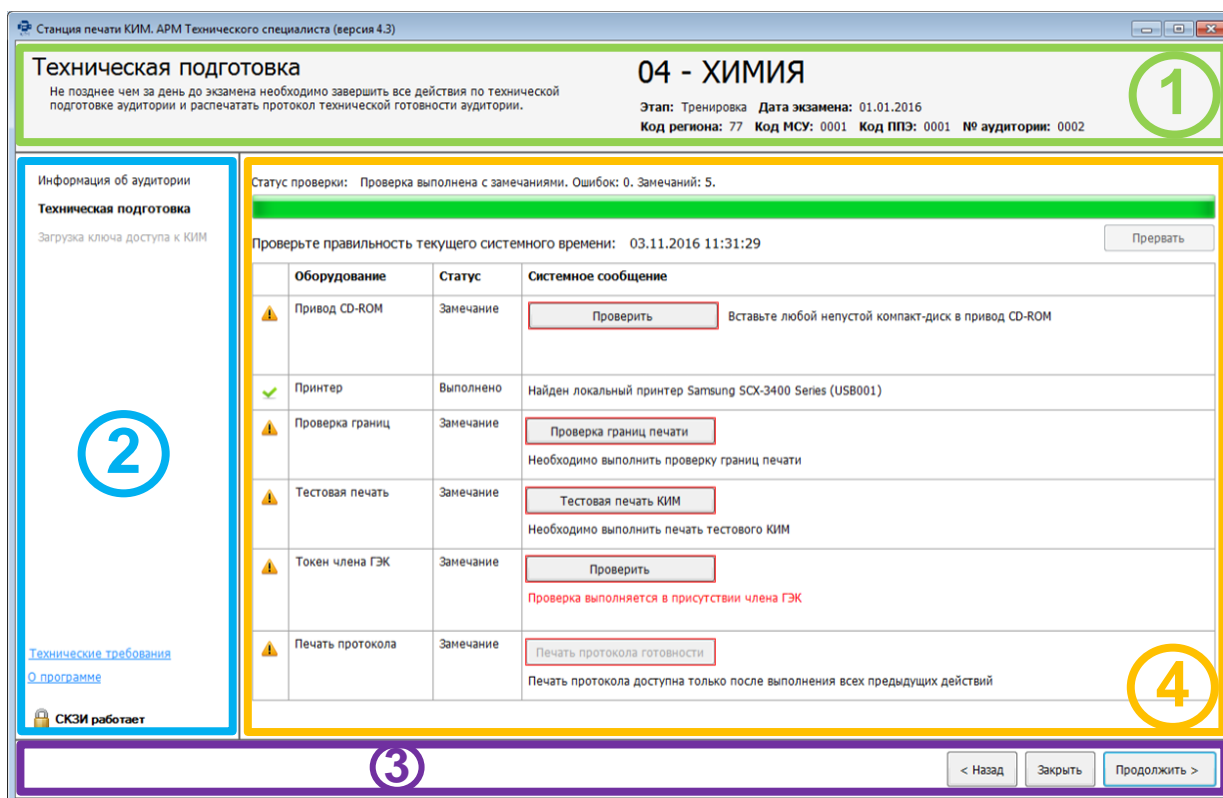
Станция печати КИМ. АРМ Технического специалиста (версия 4.3)

Техническая подготовка
Не позднее чем за день до экзамена необходимо завершить все действия по технической подготовке аудитории и распечатать протокол технической готовности аудитории.

04 - ХИМИЯ
Этап: Тренировка Дата экзамена: 01.01.2016
Код региона: 77 Код МСУ: 0001 Код ППЭ: 0001 № аудитории: 0002

1

Информация об аудитории
Техническая подготовка
Загрузка ключа доступа к КИМ

2

Технические требования
О программе
СКЗИ работает

Статус проверки: Проверка выполнена с замечаниями. Ошибок: 0. Замечаний: 5.

Проверьте правильность текущего системного времени: 03.11.2016 11:31:29

Прервать

| | Оборудование | Статус | Системное сообщение |
|---|---|---|---|
| | Привод CD-ROM | Замечание | Проверить Вставьте любой непустой компакт-диск в привод CD-ROM |
| | Принтер | Выполнено | Найден локальный принтер Samsung SCX-3400 Series (USB001) |
| | Проверка границ | Замечание | Проверка границ печати Необходимо выполнить проверку границ печати |
| | Тестовая печать | Замечание | Тестовая печать КИМ Необходимо выполнить печать тестового КИМ |
| | Токен члена ГЭК | Замечание | Проверить Проверка выполняется в присутствии члена ГЭК |
| | Печать протокола | Замечание | Печать протокола готовности Печать протокола доступна только после выполнения всех предыдущих действий |

4

3

< Назад Закрыть Продолжить >